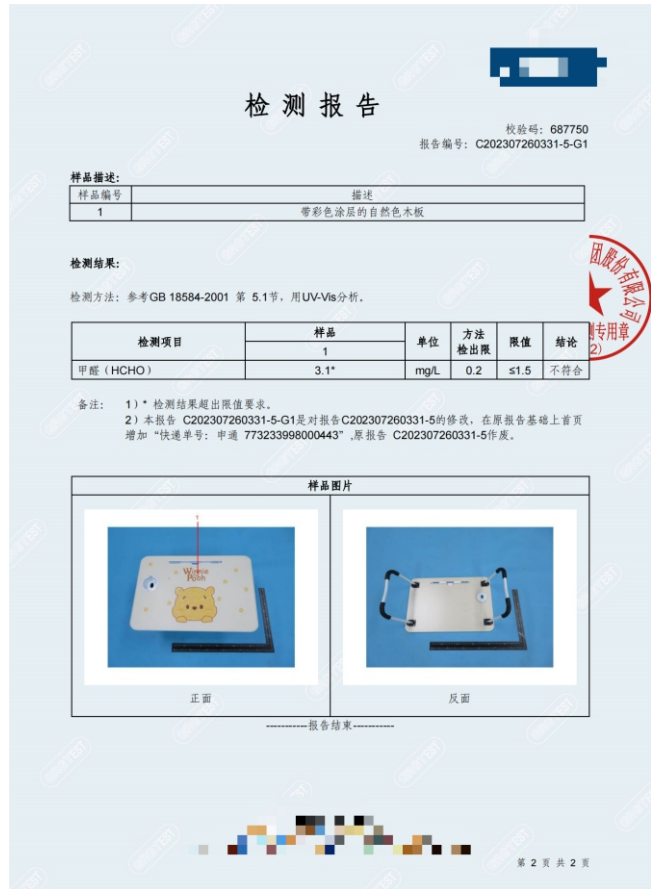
检 测 报 告

校验码：687750
报告编号：C202307260331-5-G1

样品描述：

| 样品编号 | 描述 |
|---|---|
| 1 | 带彩色涂层的自然色木板 |

检测结果：

检测方法：参考GB 18584-2001 第 5.1节，用UV-Vis分析。

| 检测项目 | 样品 1 | 单位 | 方法检出限 | 限值 | 结论 |
|---|---|---|---|---|---|
| 甲醛（HCHO） | 3.1* | mg/L | 0.2 | ≤1.5 | 不符合 |

备注：1）* 检测结果超出限值要求。
2）本报告 C202307260331-5-G1是对报告C202307260331-5的修改，在原报告基础上首页增加"快递单号：申通 773233998000443"，原报告 C202307260331-5作废。

团股份有限公司
用章
2)

样品图片

1

Winnie Pooh

正面

反面

-----------报告结束-----------

第 2 页 共 2 页